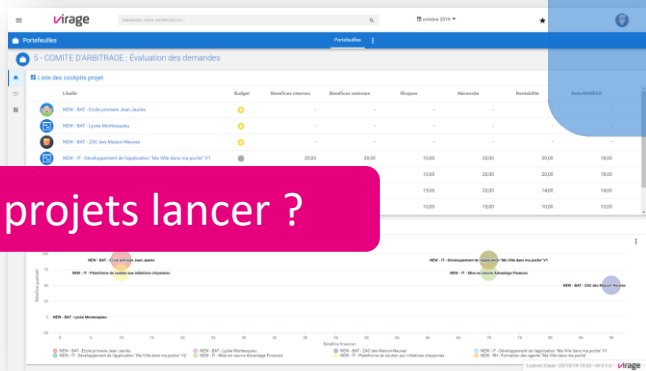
virage

Saisissez votre recherche ici...

octobre 2019

Portefeuilles

Portefeuilles

5 - COMITE D'ARBITRAGE : Évaluation des demandes

Liste des cockpits projet

| Libellé | Budget | Bénéfices internes | Bénéfices externes | Risques | Nécessité | Rentabilité | Note MAREVA |
|---|---|---|---|---|---|---|---|
| NEW - BAT - Ecole primaire Jean Jaurès | | - | - | - | - | - | - |
| NEW - BAT - Lycée Montesquieu | | - | - | - | - | - | - |
| NEW - BAT - ZAC des Maison Neuves | | - | - | - | - | - | - |
| NEW - IT - Développement de l'application "Ma Ville dans ma poche" V1 | | 20,00 | 20,00 | 10,00 | 20,00 | 20,00 | 18,00 |
| | | | | 10,00 | 20,00 | 20,00 | 16,00 |
| | | | | 15,00 | 20,00 | 14,00 | 14,00 |
| | | | | 10,00 | 10,00 | 10,00 | 10,00 |

projets lancer ?

NEW - BAT - Ecole primaire Jean Jaurès

NEW - IT - Plateforme de soutien aux initiatives citoyennes

NEW - IT - Développement de l'application "Ma Ville dans ma poche" V1

NEW - IT - Mise en oeuvre Advantage Finances

NEW - BAT - ZAC des Maison Neuves

NEW - BAT - Lycée Montesquieu

Bénéfice financier

Bénéfice qualitatif

NEW - BAT - Ecole primaire Jean Jaurès
NEW - BAT - Lycée Montesquieu
NEW - BAT - ZAC des Maison Neuves
NEW - IT - Développement de l'application "Ma Ville dans ma poche" V1
NEW - IT - Développement de l'application "Ma Ville dans ma poche" V2
NEW - IT - Mise en oeuvre Advantage Finances
NEW - IT - Plateforme de soutien aux initiatives citoyennes
NEW - RH - Formation des agents "Ma Ville dans ma poche"

virage